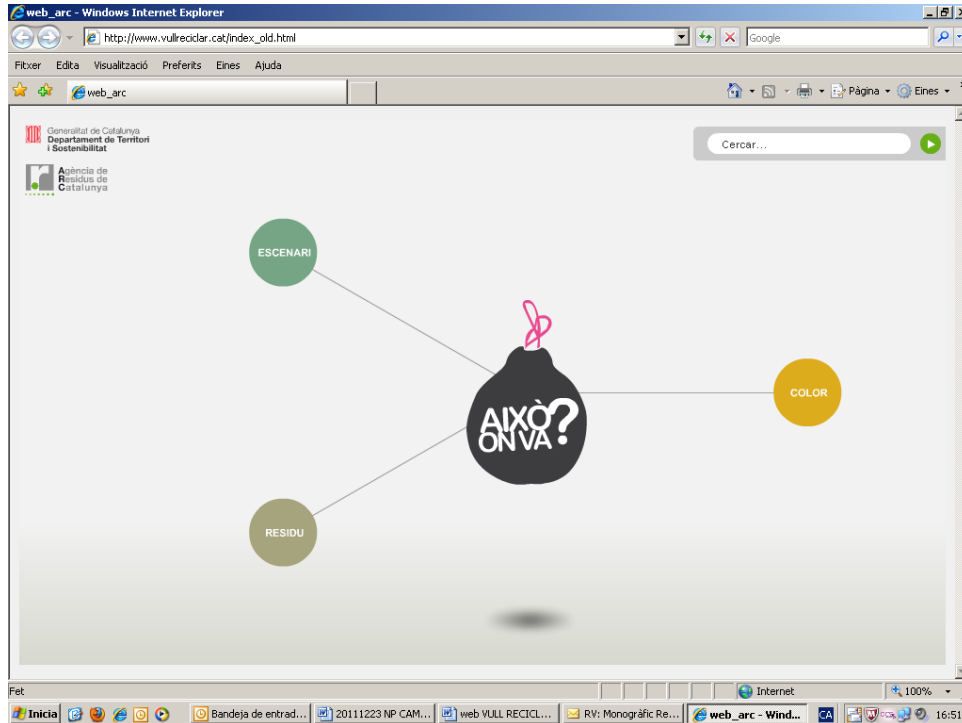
web_arc - Windows Internet Explorer

http://www.vullreciclar.cat/index_old.html

Google

Fitxer Edita Visualització Preferits Eines Ajuda

web_arc

Pàgina Eines

Generalitat de Catalunya
Departament de Territori i Sostenibilitat

Agència de Residus de Catalunya

Cercar...

ESCENARI

AIXÒ ON VA?

COLOR

RESIDU

Fet

Internet

100%

Inicia

Bandeja de entrad...

20111223 NP CAM...

web VULL RECICL...

RV: Monogràfic Re...

web_arc - Wind...

CA

16:51